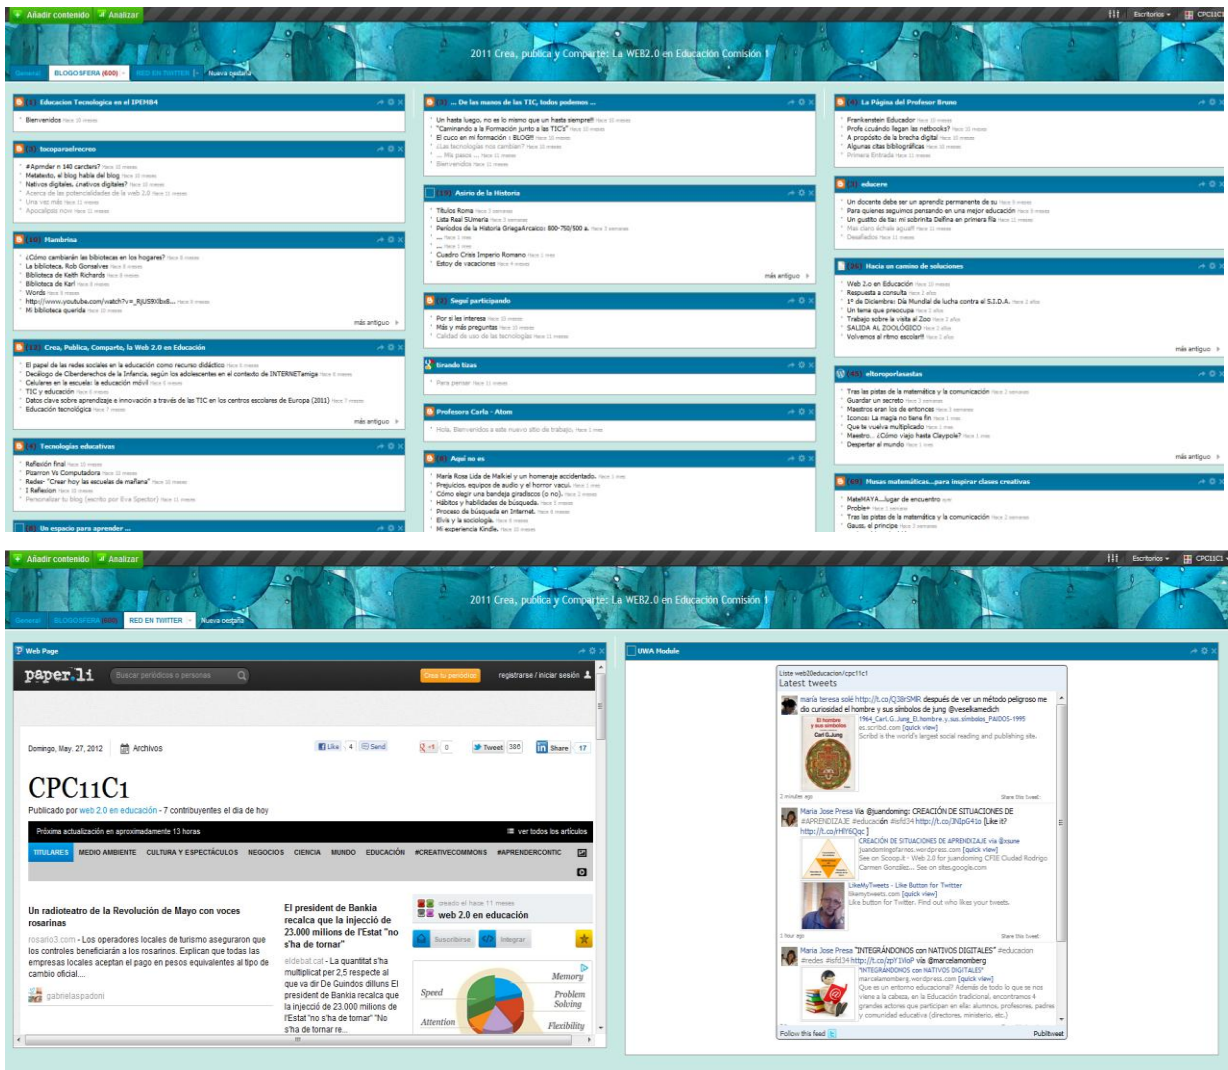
Añadir contenido Analizar

Escritorios CPC11C1

2011 Crea, publica y Comparte: La WEB2.0 en Educación Comisión 1

General BLOGOSFERA (600) RED EN TWITTER Nueva pestaña

Educacion Tecnologica en el IPEM84
Bienvenidos Hace 10 meses

tocoparaelrecreo
#Aprender in 140 carcters? Hace 10 meses
Metatexto, el blog habla del blog Hace 10 meses
Nativos digitales, ¿nativos digitales? Hace 10 meses
Acerca de las potencialidades de la web 2.0 Hace 10 meses
Una vez más Hace 11 meses
Apocalipsis now Hace 11 meses

(10) Mandrina
¿Cómo cambiarán las bibliotecas en los hogares? Hace 8 meses
La biblioteca. Rob Gonsalves Hace 8 meses
Biblioteca de Keith Richards Hace 8 meses
Biblioteca de Karl Hace 8 meses
Words Hace 8 meses
http://www.youtube.com/watch?v=_RjUS9Xlbx8... Hace 8 meses
Mi biblioteca querida Hace 10 meses
más antiguo

(12) Crea, Publica, Comparte, la Web 2.0 en Educación
El papel de las redes sociales en la educación como recurso didáctico Hace 6 meses
Decálogo de Ciberderechos de la Infancia, según los adolescentes en el contexto de INTERNETamiga Hace 6 meses
Celulares en la escuela: la educación móvil Hace 6 meses
TIC y educación Hace 6 meses
Datos clave sobre aprendizaje e innovación a través de las TIC en los centros escolares de Europa (2011) Hace 7 meses
Educación tecnológica Hace 7 meses
más antiguo

(4) Tecnologías educativas
Reflexión final Hace 10 meses
Pizarron Vs Computadora Hace 10 meses
Redes- "Crear hoy las escuelas de mañana" Hace 10 meses
I Reflexion Hace 10 meses
Personalizar tu blog (escrito por Eva Spector) Hace 11 meses

(8) Un espacio para aprender ...

(11) ... De las manos de las TIC, todos podemos ...
Un hasta luego, no es lo mismo que un hasta siempre!! Hace 10 meses
"Caminando a la Formación junto a las TIC's" Hace 10 meses
El cuco en mi formación : BLOG!! Hace 10 meses
¿Las tecnologías nos cambian? Hace 10 meses
... Mis pasos ... Hace 11 meses
Bienvenidos Hace 11 meses

(19) Atrio de la Historia
Títulos Roma Hace 3 semanas
Lista Real SUmeria Hace 3 semanas
Periodos de la Historia GriegaArcaico: 800-750/500 a. Hace 3 semanas
... Hace 1 mes
... Hace 1 mes
Cuadro Crisis Imperio Romano Hace 1 mes
Estoy de vacaciones Hace 4 meses
más antiguo

(3) Seguí participando
Por si les interesa Hace 10 meses
Más y más preguntas Hace 10 meses
Calidad de uso de las tecnologías Hace 11 meses

tirando tizas
Para pensar Hace 11 meses

Profesora Carla - Atom
Hola. Bienvenidos a este nuevo sitio de trabajo. Hace 1 mes

Aquí no es
María Rosa Lida de Malkiel y un homenaje accidentado. Hace 1 mes
Prejuicios, equipos de audio y el horror vacui. Hace 1 mes
Cómo elegir una bandeja giradiscos (o no). Hace 2 meses
Hábitos y habilidades de búsqueda. Hace 3 meses
Proceso de búsqueda en Internet. Hace 6 meses
Elvis y la sociología. Hace 8 meses
Mi experiencia Kindle. Hace 10 meses

La Página del Profesor Bruno
Frankenstein Educador Hace 10 meses
Profe ¿cuándo llegan las netbooks? Hace 10 meses
A propósito de la brecha digital Hace 10 meses
Algunas citas bibliográficas Hace 10 meses
Primera Entrada Hace 11 meses

educere
Un docente debe ser un aprendiz permanente de su Hace 9 meses
Para quienes seguimos pensando en una mejor educación Hace 9 meses
Un gustito de tía: mi sobrinita Delfina en primera fila Hace 11 meses
Mal claro échale agua!! Hace 11 meses
Desafiados Hace 11 meses

(16) Hacia un camino de soluciones
Web 2.0 en Educación Hace 10 meses
Respuesta a consulta Hace 2 años
1° de Diciembre: Día Mundial de lucha contra el S.I.D.A. Hace 2 años
Un tema que preocupa Hace 2 años
Trabajo sobre la visita al Zoo Hace 2 años
SALIDA AL ZOOLÓGICO Hace 2 años
Volvemos al ritmo escolar!! Hace 2 años
más antiguo

(16) eltoroporlasastas
Tras las pistas de la matemática y la comunicación Hace 2 semanas
Guardar un secreto Hace 3 semanas
Maestros eran los de antes Hace 3 semanas
Iconos: La magia no tiene fin Hace 1 mes
Que te vuelva multiplicado Hace 1 mes
Maestro... ¿Cómo viajo hasta Claypole? Hace 1 mes
Despertar al mundo Hace 1 mes
más antiguo

(10) Musas matemáticas...para inspirar clases creativas
MateMAYA...lugar de encuentro ayer
Problem Hace 1 semana
Tras las pistas de la matemática y la comunicación Hace 2 semanas
Gauss, el príncipe Hace 3 semanas

Añadir contenido Analizar

Escritorios CPC11C1

2011 Crea, publica y Comparte: La WEB2.0 en Educación Comisión 1

General BLOGOSFERA (600) RED EN TWITTER Nueva pestaña

Web Page

paper.li Buscar periódicos o personas Crea tu periódico registrarse / iniciar sesión

Domingo, May. 27, 2012 Archivos Like 4 Send +1 0 Tweet 386 Share 17

CPC11C1
Publicado por web 2.0 en educación - 7 contribuyentes el día de hoy

Próxima actualización en aproximadamente 13 horas ver todos los artículos

TITULARES MEDIO AMBIENTE CULTURA Y ESPECTÁCULOS NEGOCIOS CIENCIA MUNDO EDUCACIÓN #CREATIVECOMMONS #APRENDERCONTIC

Un radioteatro de la Revolución de Mayo con voces rosarinas
rosario3.com - Los operadores locales de turismo aseguraron que los controles beneficiarán a los rosarinos. Explican que todas las empresas locales aceptan el pago en pesos equivalentes al tipo de cambio oficial....
gabrielaspadoni

El president de Bankia recalca que la injecció de 23.000 millions de l'Estat "no s'ha de tornar"
eldebat.cat - La quantitat s'ha multiplicat per 2,5 respecte al que va dir De Guindos dilluns El president de Bankia recalca que la injecció de 23.000 millions de l'Estat "no s'ha de tornar" "No s'ha de tornar re...

creado el hace 11 meses
web 2.0 en educación
Suscribirse Integrar

Memory Speed Problem Solving Attention Flexibility

UWA Module

Liste web20educacion/cpc11c1
Latest tweets
maría teresa solé http://t.co/Q38rSMR después de ver un método peligroso me dio curiosidad el hombre y sus símbolos de jung @veseliamedich
1964_Carl_G._Jung_El.hombre.y.sus.simbolos_PAIDOS-1995
es.scribd.com [quick view]
Scribd is the world's largest social reading and publishing site.
2 minutes ago Share this tweet
Maria Jose Presa Via @juandoming: CREACIÓN DE SITUACIONES DE #APRENDIZAJE #educación #isfd34 http://t.co/JNIpG4io [Like it? http://t.co/rHlY6Qqc]
CREACIÓN DE SITUACIONES DE APRENDIZAJE via @csune
juandomingofarnos.wordpress.com [quick view]
See on Scoop.it - Web 2.0 for juandoming CFIE Ciudad Rodrigo
Carmen González... See on sites.google.com
LikeMyTweets - Like Button for Twitter
likemytweets.com [quick view]
Like button for Twitter. Find out who likes your tweets.
1 hour ago Share this tweet
Maria Jose Presa "INTEGRÁNDONOS con NATIVOS DIGITALES" #educacion #redes #isfd34 http://t.co/zpY1VIoP via @marcelamomberg
"INTEGRÁNDONOS con NATIVOS DIGITALES"
marcelamomberg.wordpress.com [quick view]
Que es un entorno educacional? Además de todo lo que se nos viene a la cabeza, en la Educación tradicional, encontramos 4 grandes actores que participan en ella: alumnos, profesores, padres y comunidad educativa (directores, ministerio, etc.)
Follow this feed Publitweet